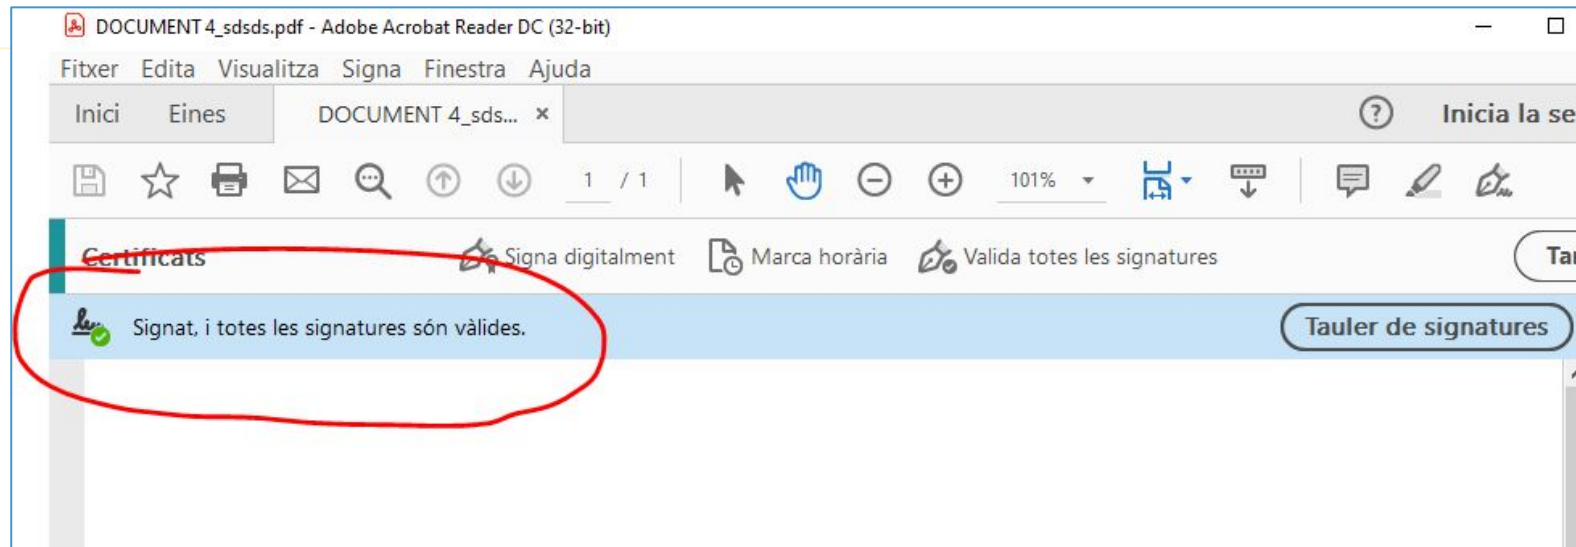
DOCUMENT 4_sdsds.pdf - Adobe Acrobat Reader DC (32-bit)

Fitxer Edita Visualitza Signa Finestra Ajuda

Inici Eines DOCUMENT 4_sds... ×

Inicia la se

1 / 1

101%

Certificats

Signa digitalment

Marca horària

Valida totes les signatures

Ta

Signat, i totes les signatures són vàlides.

Tauler de signatures